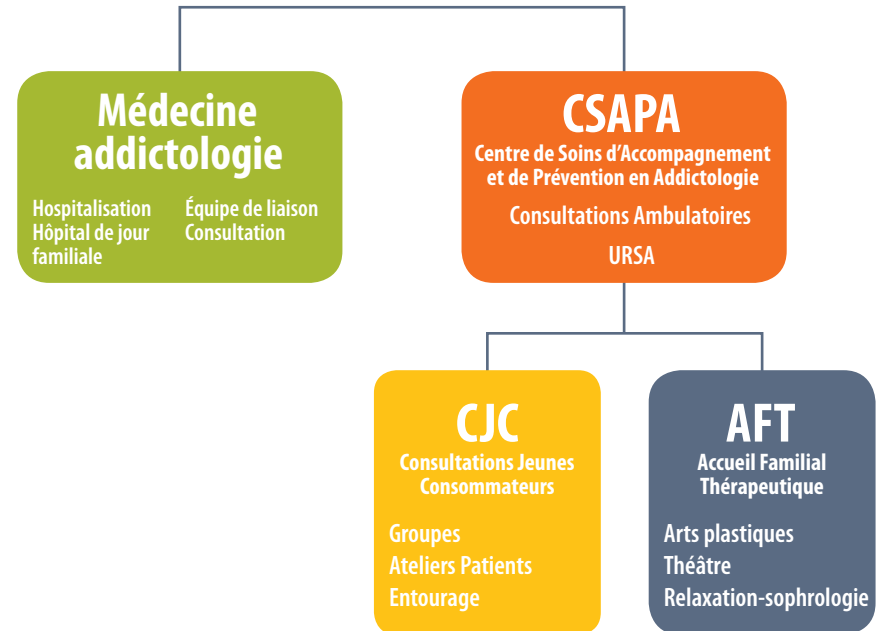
Médecine addictologie

Hospitalisation
Hôpital de jour familiale

Équipe de liaison
Consultation

CSAPA
Centre de Soins d'Accompagnement et de Prévention en Addictologie

Consultations Ambulatoires

URSA

CJC
Consultations Jeunes Consommateurs

Groupes
Ateliers Patients
Entourage

AFT
Accueil Familial Thérapeutique

Arts plastiques
Théâtre
Relaxation-sophrologie